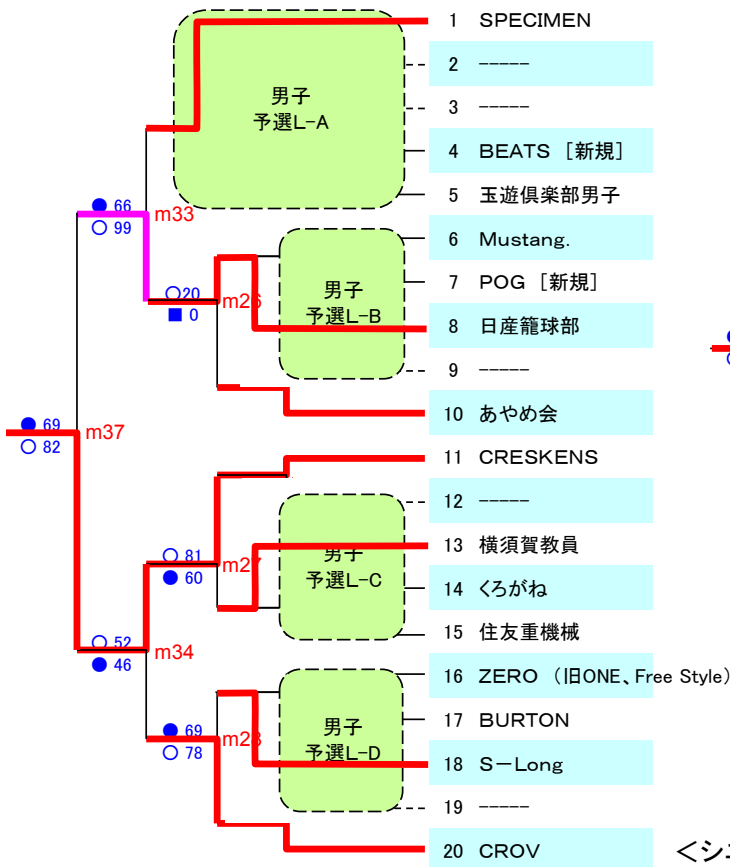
1 SPECIMEN
2 -----
3 -----
4 BEATS［新規］
5 玉遊倶楽部男子
6 Mustang.
7 POG［新規］
8 日産籠球部
9 -----
10 あやめ会
11 CRESKENS
12 -----
13 横須賀教員
14 くろがね
15 住友重機械
16 ZERO（旧ONE、Free Style）
17 BURTON
18 S－Long
19 -----
20 CROV

男子
予選L-A

男子
予選L-B

男子
予選L-C

男子
予選L-D

● 66
○ 99
m33

○20
■ 0
m26

● 69
○ 82
m37

○ 81
● 60
m27

○ 52
● 46
m34

● 69
○ 78
m28

＜シ